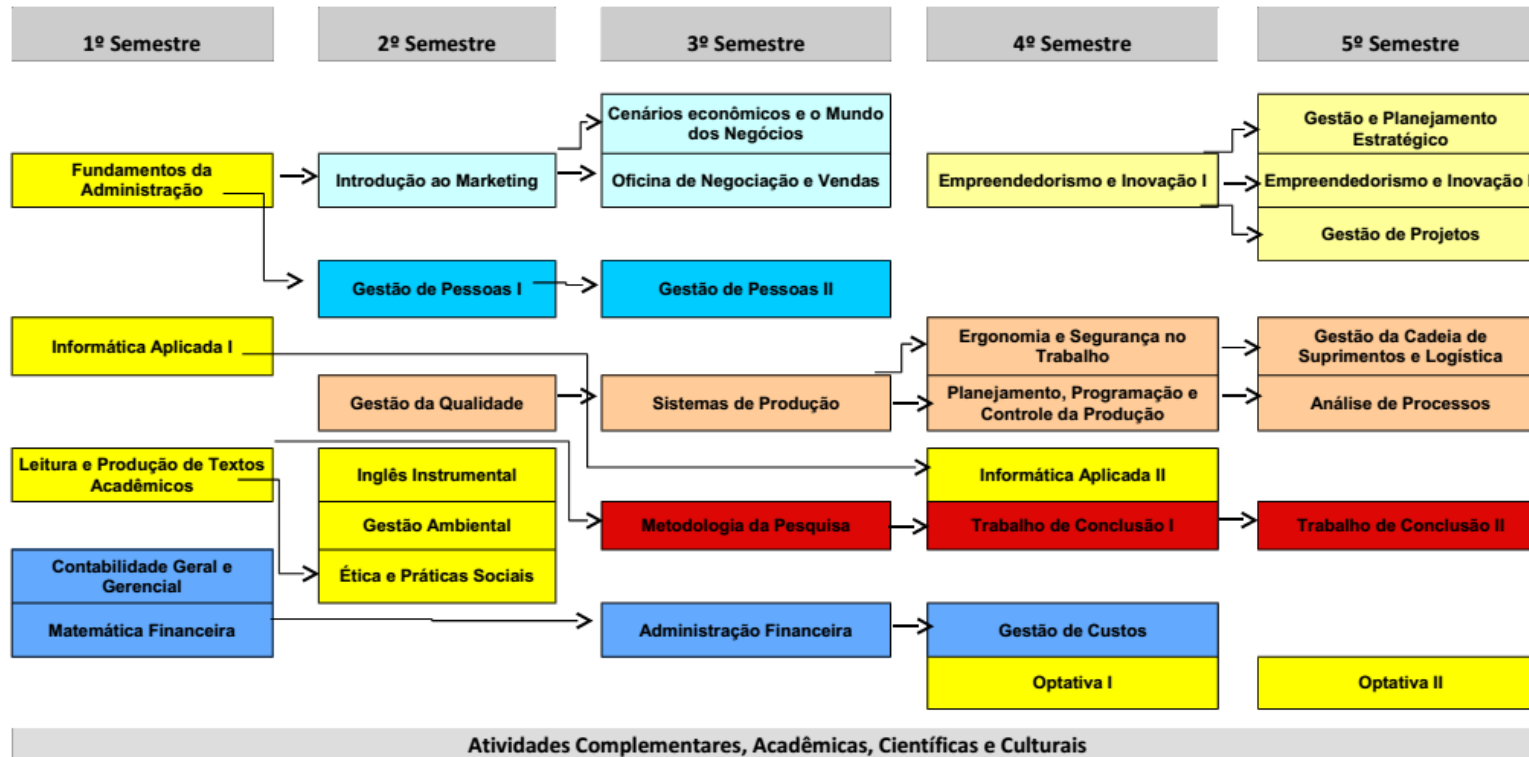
1º Semestre

2º Semestre

3º Semestre

4º Semestre

5º Semestre

Fundamentos da Administração

Informática Aplicada I

Leitura e Produção de Textos Acadêmicos

Contabilidade Geral e Gerencial

Matemática Financeira

Introdução ao Marketing

Gestão de Pessoas I

Gestão da Qualidade

Inglês Instrumental

Gestão Ambiental

Ética e Práticas Sociais

Cenários econômicos e o Mundo dos Negócios

Oficina de Negociação e Vendas

Gestão de Pessoas II

Sistemas de Produção

Metodologia da Pesquisa

Administração Financeira

Empreendedorismo e Inovação I

Ergonomia e Segurança no Trabalho

Planejamento, Programação e Controle da Produção

Informática Aplicada II

Trabalho de Conclusão I

Gestão de Custos

Optativa I

Gestão e Planejamento Estratégico

Empreendedorismo e Inovação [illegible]

Gestão de Projetos

Gestão da Cadeia de Suprimentos e Logística

Análise de Processos

Trabalho de Conclusão II

Optativa II

Atividades Complementares, Acadêmicas, Científicas e Culturais